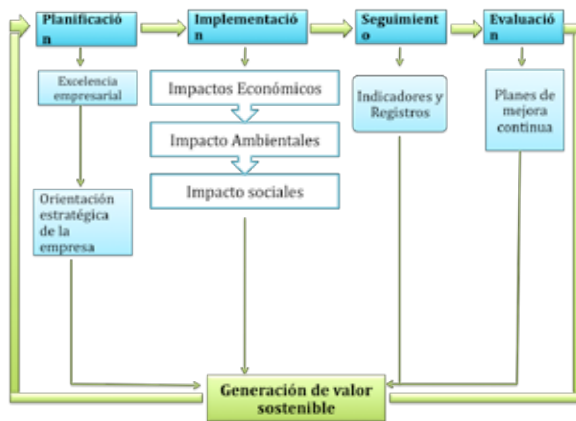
Planificación

Implementación

Seguimiento

Evaluación

Excelencia empresarial

Orientación estratégica de la empresa

Impactos Económicos

Impacto Ambientales

Impacto sociales

Indicadores y Registros

Planes de mejora continua

Generación de valor sostenible